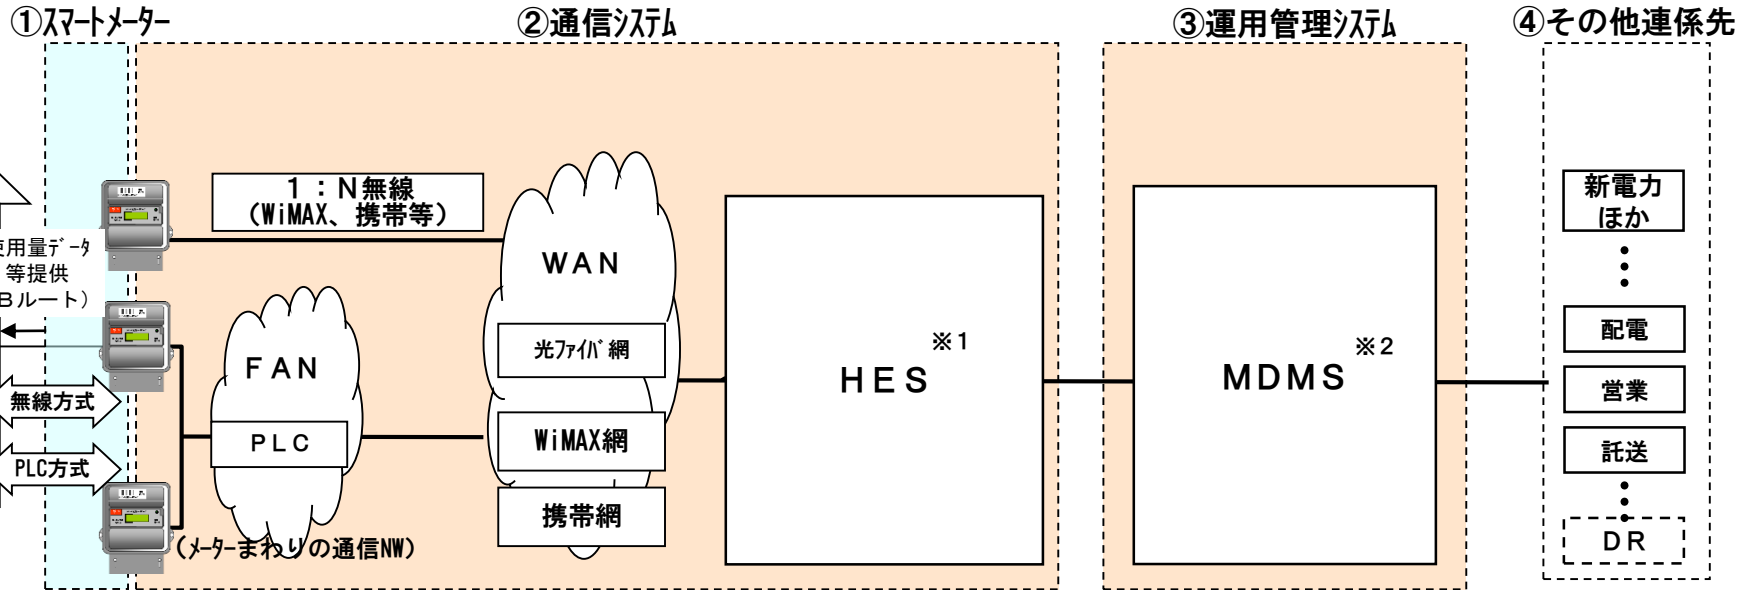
①ｽﾏｰﾄﾒｰﾀｰ

②通信ｼｽﾃﾑ

③運用管理ｼｽﾃﾑ

④その他連係先

使用量ﾃﾞｰﾀ等提供（Bルート）

無線方式

PLC方式

１：N無線（WiMAX、携帯等）

WAN

光ﾌｧｲﾊﾞ網

WiMAX網

携帯網

FAN

PLC

（ﾒｰﾀｰまわりの通信NW）

HES ※1

MDMS ※2

新電力ほか

配電

営業

託送

DR